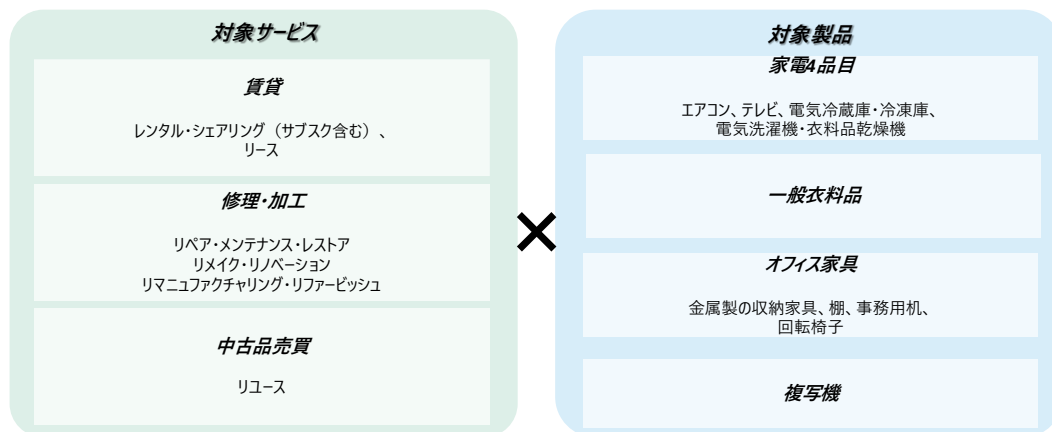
対象サービス

賃貸

レンタル・シェアリング（サブスク含む）、リース

修理・加工

リペア・メンテナンス・レストア
リメイク・リノベーション
リマニュファクチャリング・リファービッシュ

中古品売買

リユース

×

対象製品

家電4品目

エアコン、テレビ、電気冷蔵庫・冷凍庫、電気洗濯機・衣料品乾燥機

一般衣料品

オフィス家具

金属製の収納家具、棚、事務用机、回転椅子

複写機